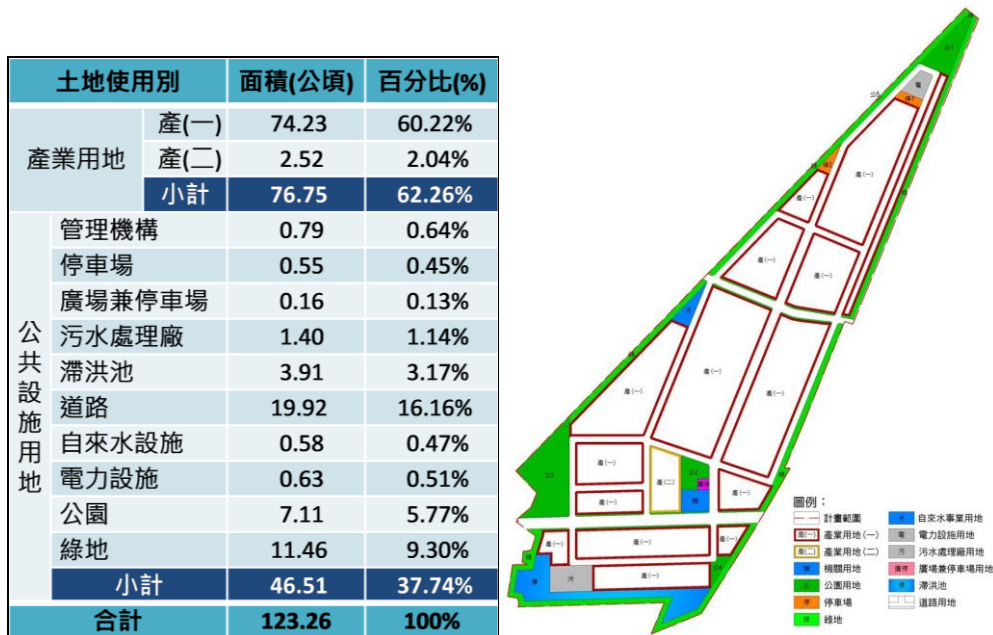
| 土地使用別 | | 面積(公頃) | 百分比(%) |
|---|---|---|---|
| 產業用地 | 產(一) | 74.23 | 60.22% |
| | 產(二) | 2.52 | 2.04% |
| | 小計 | 76.75 | 62.26% |
| 公共設施用地 | 管理機構 | 0.79 | 0.64% |
| | 停車場 | 0.55 | 0.45% |
| | 廣場兼停車場 | 0.16 | 0.13% |
| | 污水處理廠 | 1.40 | 1.14% |
| | 滯洪池 | 3.91 | 3.17% |
| | 道路 | 19.92 | 16.16% |
| | 自來水設施 | 0.58 | 0.47% |
| | 電力設施 | 0.63 | 0.51% |
| | 公園 | 7.11 | 5.77% |
| | 綠地 | 11.46 | 9.30% |
| | 小計 | 46.51 | 37.74% |
| 合計 | | 123.26 | 100% |

產(一)
產(一)
產(一)
產(一)
產(一)
產(一)
產(一)
產(一)
產(一)
產(一)
產(一)
產(二)
產(一)
產(一)
機
停
污
電
停

圖例：
計畫範圍
產(一) 產業用地(一)
產(二) 產業用地(二)
機 機關用地
公 公園用地
停 停車場
綠地
水 自來水事業用地
電 電力設施用地
污 污水處理廠用地
廣停 廣場兼停車場用地
滯 滯洪池
道路用地